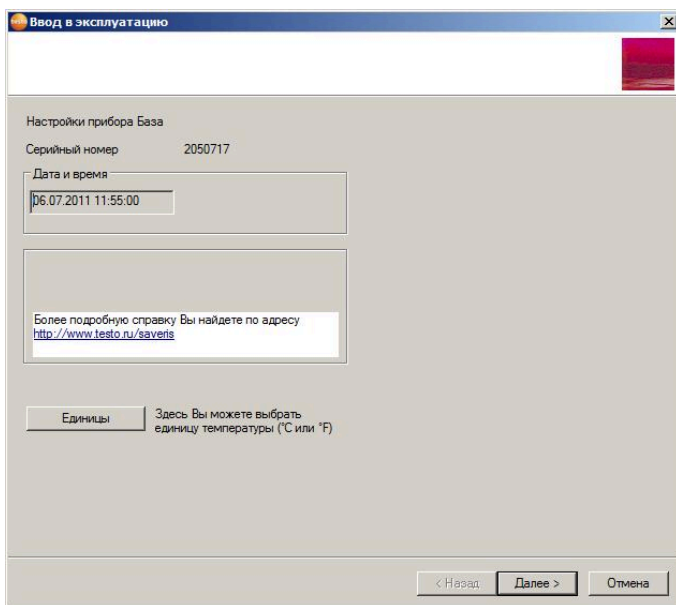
testo Ввод в эксплуатацию

×

Настройки прибора База

Серийный номер 2050717

Дата и время

06.07.2011 11:55:00

Более подробную справку Вы найдете по адресу http://www.testo.ru/saveris

Единицы

Здесь Вы можете выбрать единицу температуры (°C или °F)

< Назад

Далее >

Отмена